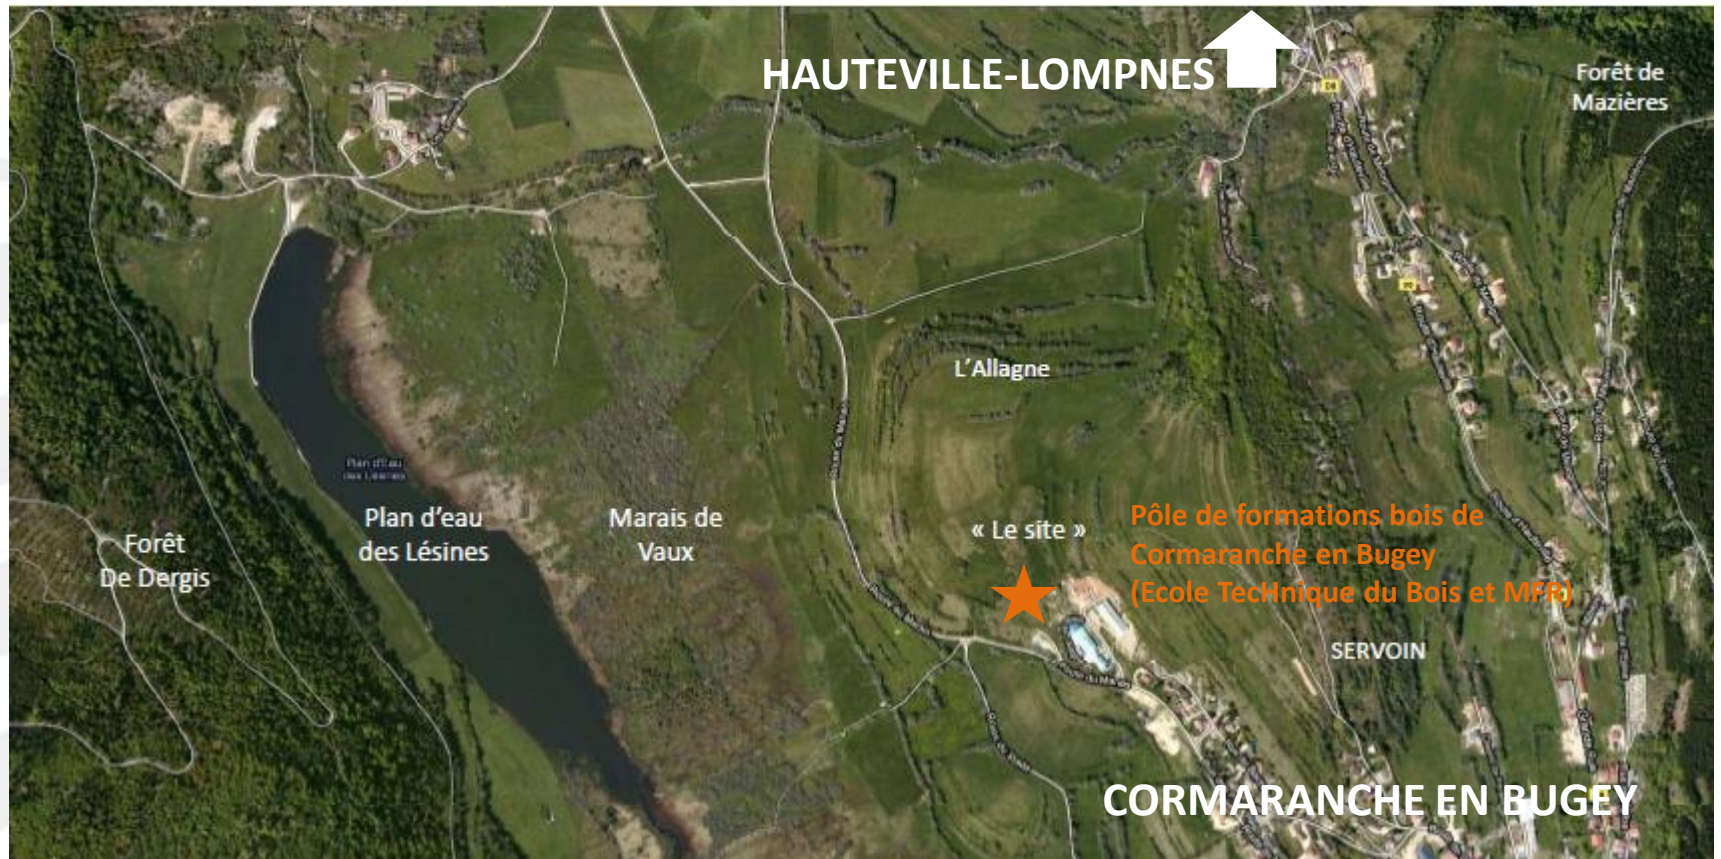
HAUTEVILLE-LOMPNES

Forêt de Mazières

L'Allagne

Plan d'eau des Lésines

Plan d'eau des Lésines

Marais de Vaux

Forêt De Dergis

« Le site »

Pôle de formations bois de Cormaranche en Bugey (Ecole TecHnique du Bois et MFR)

SERVOIN

CORMARANCHE EN BUGEY